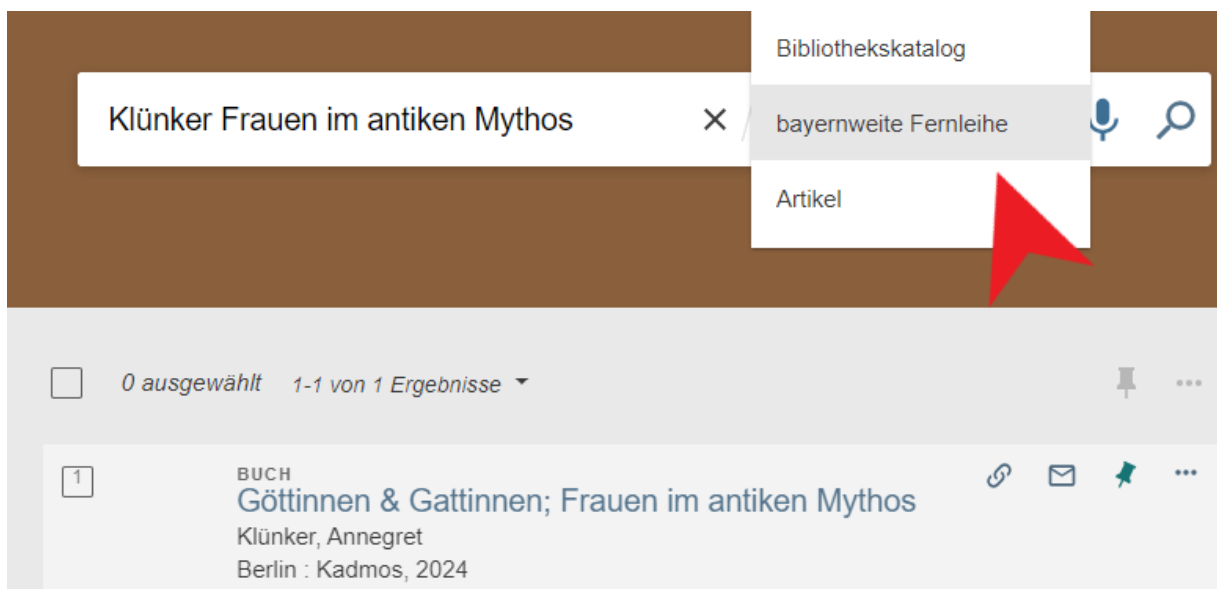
Klünker Frauen im antiken Mythos

Bibliothekskatalog
bayernweite Fernleihe
Artikel

0 ausgewählt 1-1 von 1 Ergebnisse

1
BUCH
Göttinnen & Gattinnen; Frauen im antiken Mythos
Klünker, Annegret
Berlin : Kadmos, 2024